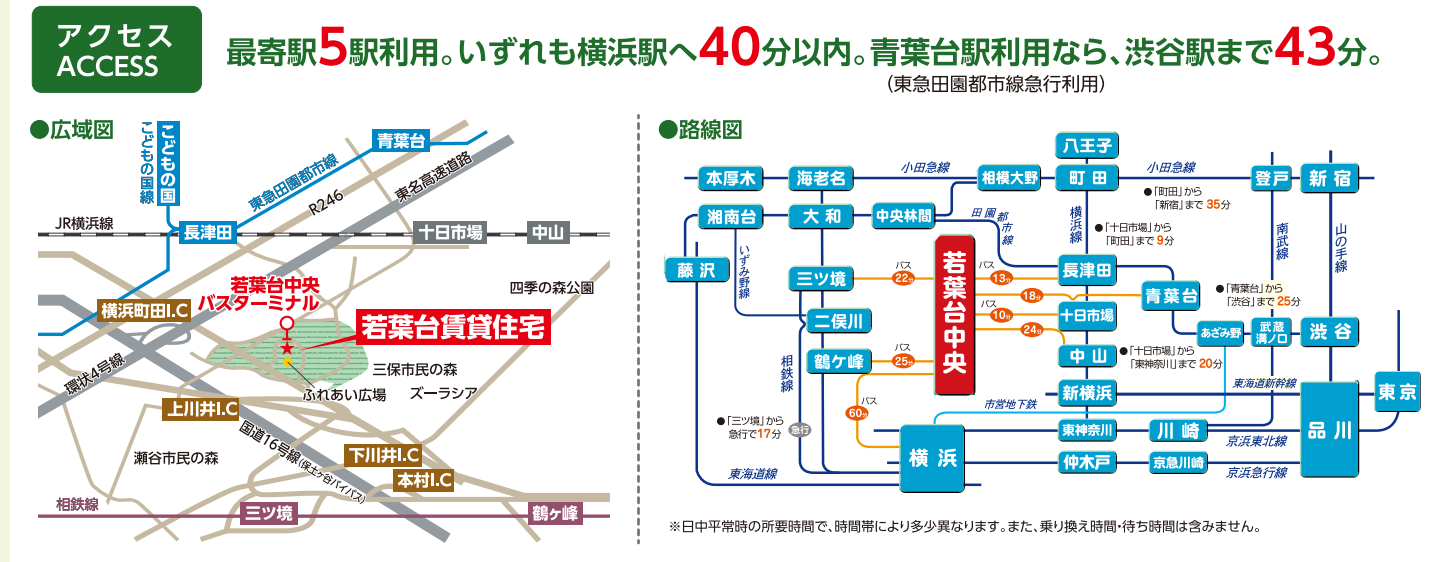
アクセス
ACCESS

最寄駅5駅利用。いずれも横浜駅へ40分以内。青葉台駅利用なら、渋谷駅まで43分。
(東急田園都市線急行利用)

●広域図

こどもの国
こどもの国線
青葉台
東急田園都市線
R246
東名高速道路
JR横浜線
長津田
十日市場
中山
若葉台中央
バスターミナル
四季の森公園
横浜町田I.C
若葉台賃貸住宅
環状4号線
三保市民の森
ふれあい広場
ズーラシア
上川井I.C
国道16号線(保土ヶ谷バイパス)
瀬谷市民の森
下川井I.C
本村I.C
相鉄線
三ツ境
鶴ヶ峰

●路線図

八王子
本厚木
海老名
小田急線
相模大野
町田
小田急線
登戸
新宿
湘南台
大和
中央林間
田園都市線
横浜線
●「町田」から「新宿」まで 35分
藤沢
いずみ野線
三ツ境
バス 22分
若葉台中央
バス 13分
長津田
●「十日市場」から「町田」まで 9分
南武線
山の手線
バス 18分
青葉台
●「青葉台」から「渋谷」まで 25分
二俣川
バス 10分
十日市場
バス 24分
あざみ野
武蔵溝ノ口
渋谷
相鉄線
鶴ケ峰
バス 25分
中山
●「十日市場」から「東神奈川」まで 20分
バス 60分
新横浜
東海道新幹線
東京
市営地下鉄
●「三ツ境」から急行で17分
急行
東神奈川
川崎
品川
横浜
京浜東北線
東海道線
仲木戸
京急川崎
京浜急行線

※日中平常時の所要時間で、時間帯により多少異なります。また、乗り換え時間・待ち時間は含みません。